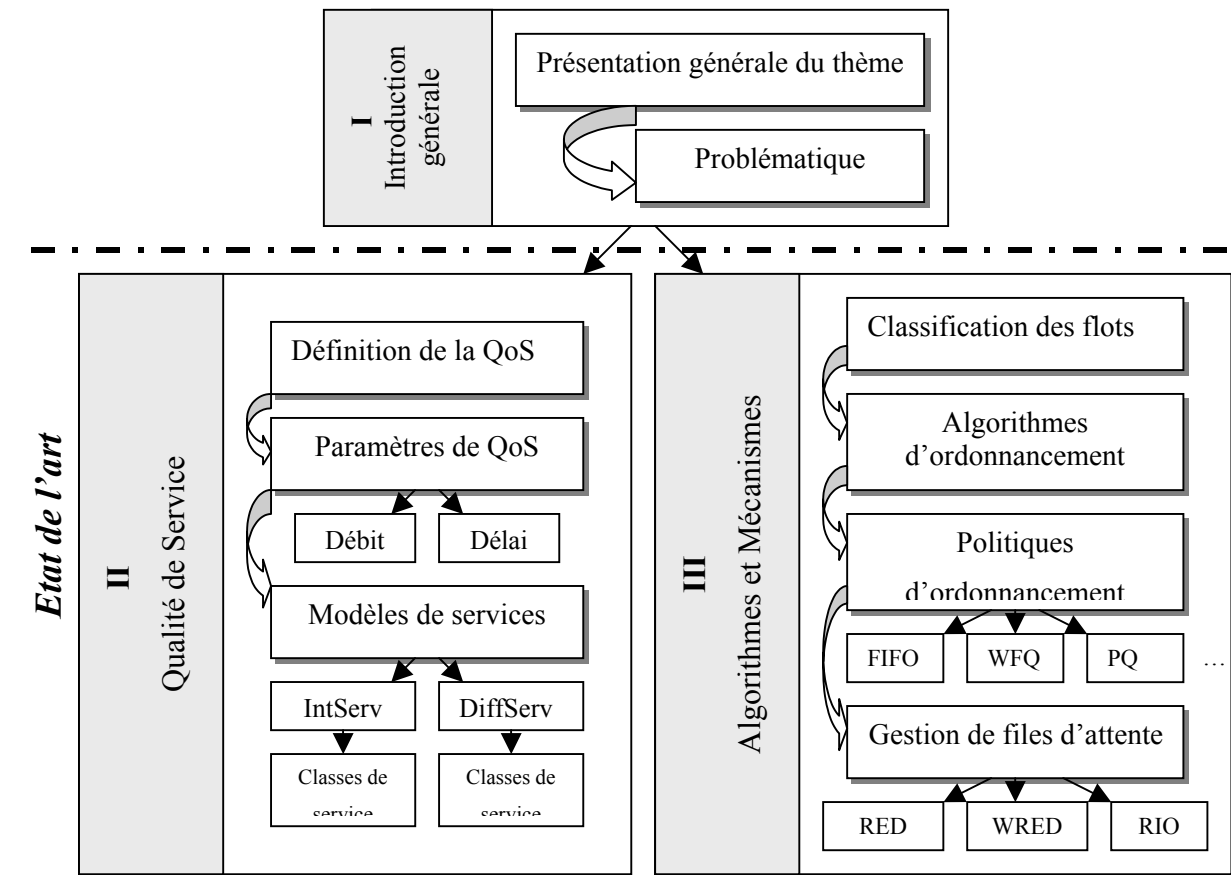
I
Introduction générale

Présentation générale du thème

Problématique

Etat de l'art

II
Qualité de Service

Définition de la QoS

Paramètres de QoS

Débit

Délai

Modèles de services

IntServ

DiffServ

Classes de service

Classes de service

III
Algorithmes et Mécanismes

Classification des flots

Algorithmes d'ordonnancement

Politiques d'ordonnancement

FIFO

WFQ

PQ

…

Gestion de files d'attente

RED

WRED

RIO